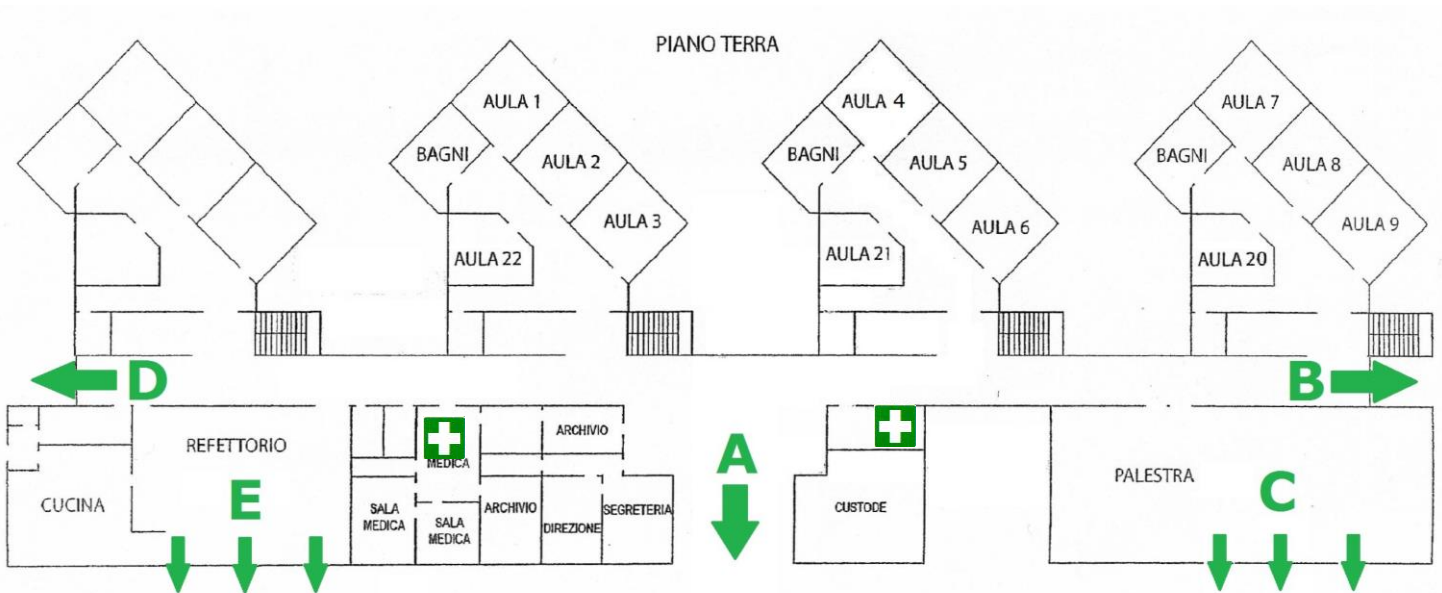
PIANO TERRA

AULA 1
BAGNI
AULA 2
AULA 3
AULA 22

AULA 4
BAGNI
AULA 5
AULA 6
AULA 21

AULA 7
BAGNI
AULA 8
AULA 9
AULA 20

D
B

REFETTORIO
CUCINA
E

MEDICA
ARCHIVIO
SALA MEDICA
SALA MEDICA
ARCHIVIO
DIREZIONE
SEGRETERIA

A

CUSTODE

PALESTRA
C